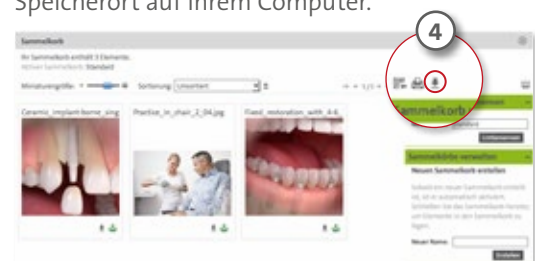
Speicherort auf Ihrem Computer.

4

Sammelkorb

Ihr Sammelkorb enthält 3 Elemente.
Aktiver Sammelkorb: Standard

Miniaturgröße Sortierung Unsortiert

1/3

Ceramic_implant-borne_sing

Practice_in_chair_2_04.jpg

Fixed_restoration_with_4-6

Sammelkorb

Umbenennen

Sammelkörbe verwalten

Neuen Sammelkorb erstellen

Neuer Name:

Erstellen